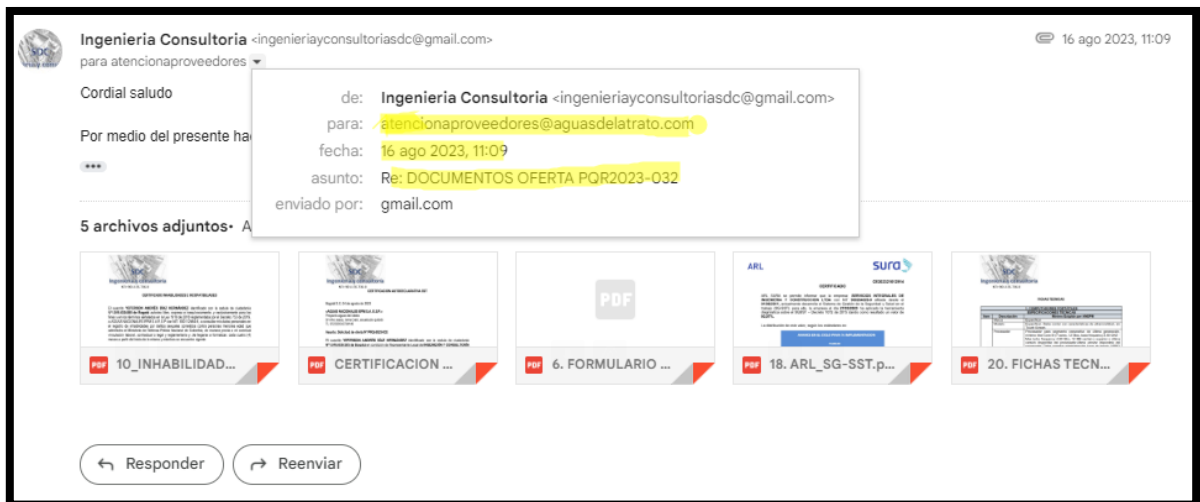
Ingenieria Consultoria <ingenieriayconsultoriasdc@gmail.com>
para atencionaproveedores

16 ago 2023, 11:09

Cordial saludo

Por medio del presente ha

de: Ingenieria Consultoria <ingenieriayconsultoriasdc@gmail.com>
para: atencionaproveedores@aguasdelatrato.com
fecha: 16 ago 2023, 11:09
asunto: Re: DOCUMENTOS OFERTA PQR2023-032
enviado por: gmail.com

5 archivos adjuntos • A

PDF 10_INHABILIDAD...
PDF CERTIFICACION ...
PDF 6. FORMULARIO ...
PDF 18. ARL_SG-SST.p...
PDF 20. FICHAS TECN...

ARL
sura

Responder
Reenviar